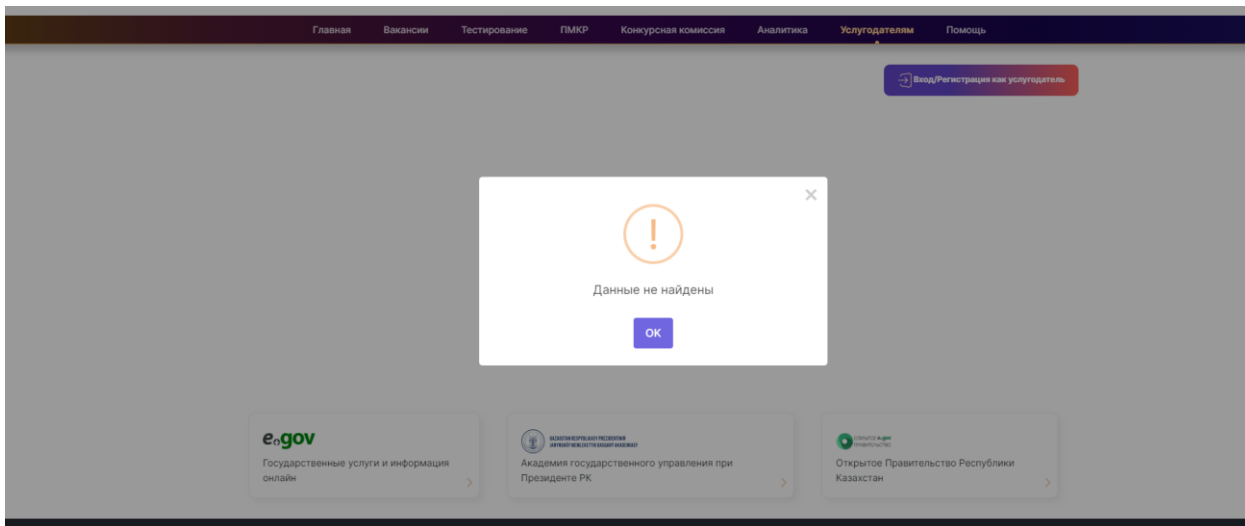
Главная Вакансии Тестирование ПМКР Конкурсная комиссия Аналитика Услугодателям Помощь

Вход/Регистрация как услугодатель

×

!

Данные не найдены

OK

egov
Государственные услуги и информация онлайн

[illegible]
Академия государственного управления при Президенте РК

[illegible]
Открытое Правительство Республики Казахстан